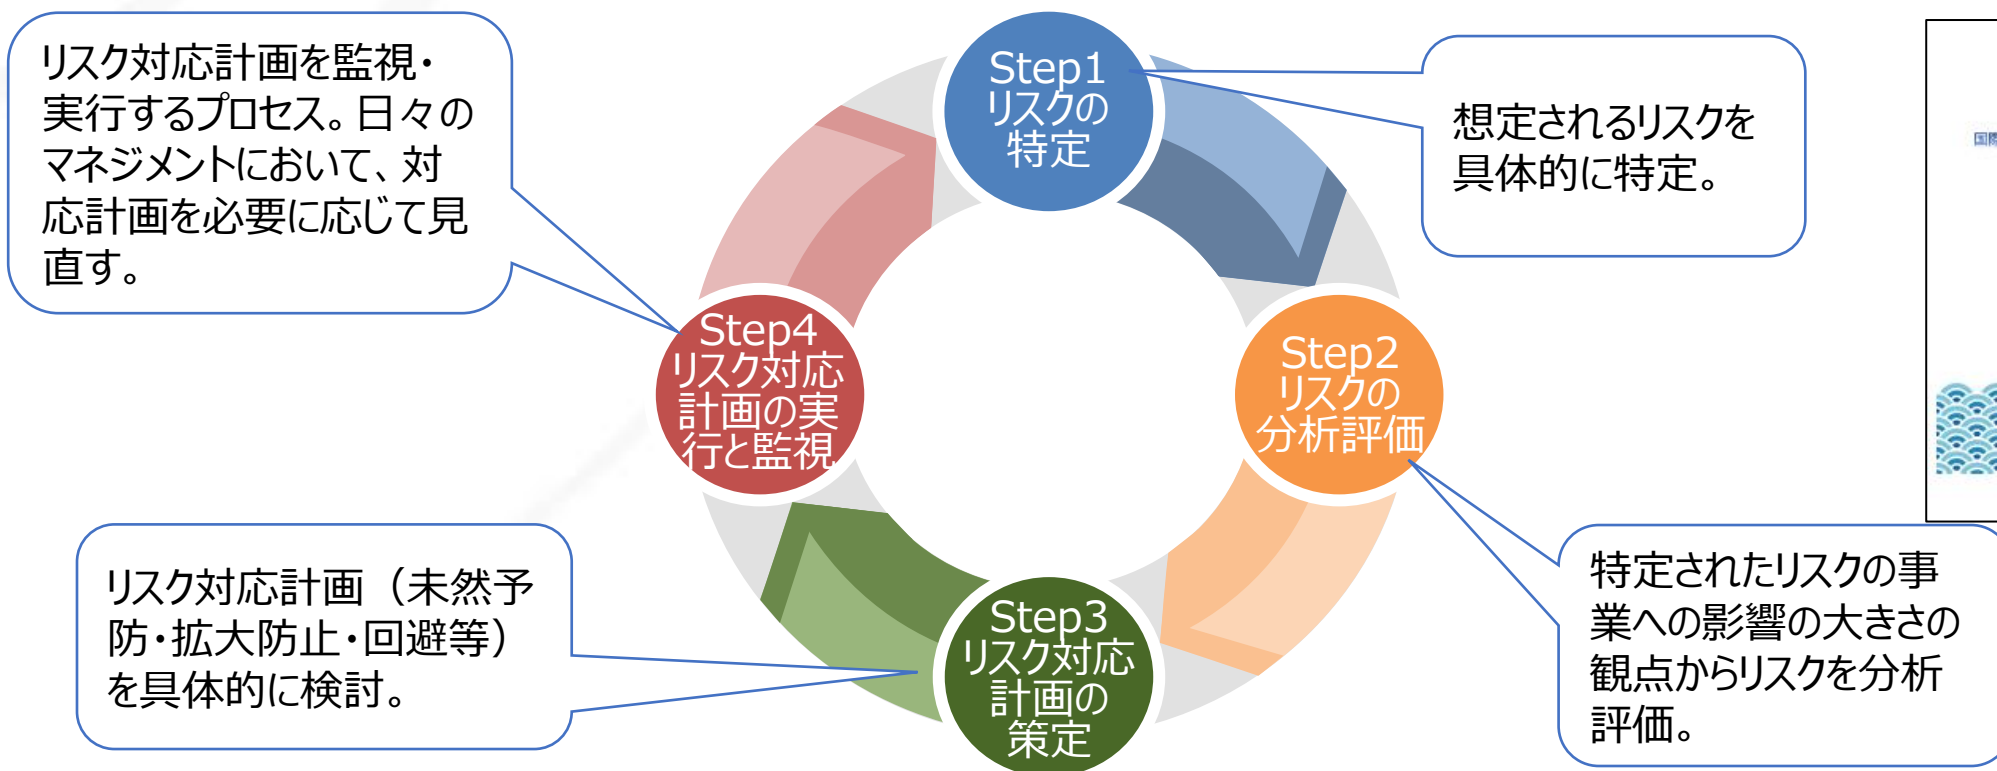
リスク対応計画を監視・実行するプロセス。日々のマネジメントにおいて、対応計画を必要に応じて見直す。

Step1
リスクの
特定

想定されるリスクを具体的に特定。

Step4
リスク対応
計画の実
行と監視

Step2
リスクの
分析評価

リスク対応計画（未然予防・拡大防止・回避等）を具体的に検討。

Step3
リスク対応
計画の
策定

特定されたリスクの事業への影響の大きさの観点からリスクを分析評価。